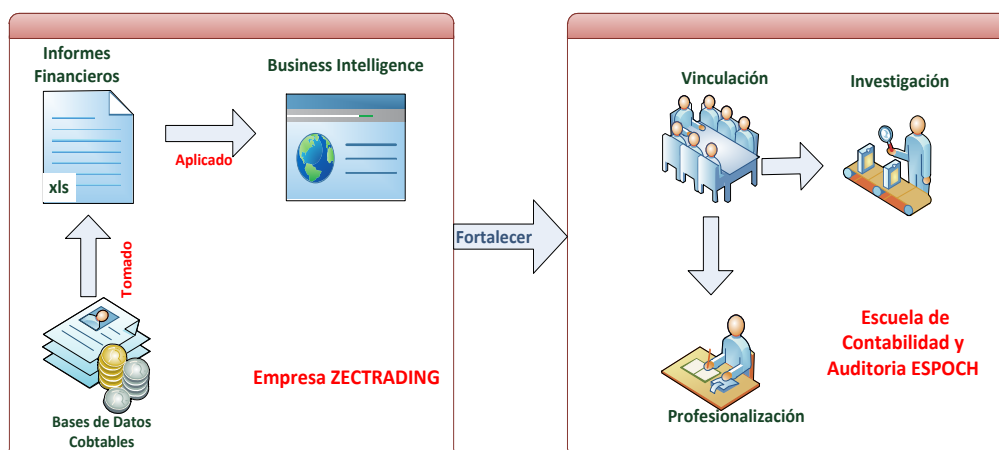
Informes Financieros

xls

Aplicado

Business Intelligence

Tomado

Bases de Datos Cobtables

Empresa ZECTRADING

Fortalecer

Vinculación

Investigación

Profesionalización

Escuela de Contabilidad y Auditoria ESPOCH